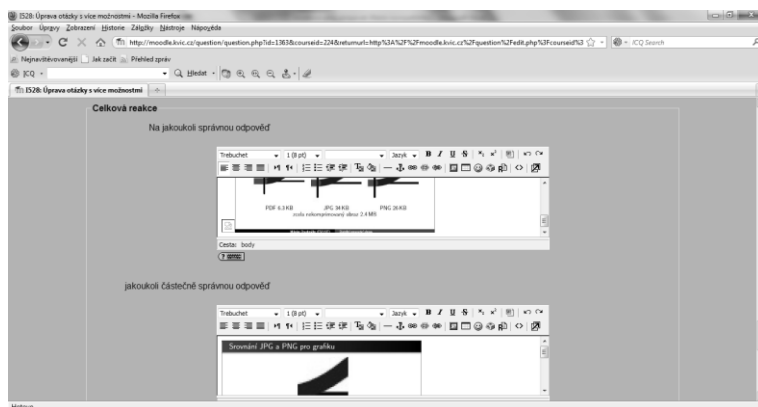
I528: Úprava otázky s více možnostmi - Mozilla Firefox

Soubor Úpravy Zobrazení Historie Záložky Nástroje Nápověda

http://moodle.kvic.cz/question/question.php?id=1363&courseid=224&returnurl=http%3A%2F%2Fmoodle.kvic.cz%2Fquestion%2Fedit.php%3Fcourseid%3

ICQ Search

Nejnavštěvovanější Jak začít Přehled zpráv

ICQ

Hledat

I528: Úprava otázky s více možnostmi

Celková reakce

Na jakoukoli správnou odpověď

Trebuchet 1 (8 pt) Jazyk

PDF 6.3 KB JPG 34 KB PNG 26 KB
data nekomprimovaný obraz 2.4 MB

Cesta: body

jakoukoli částečně správnou odpověď

Trebuchet 1 (8 pt) Jazyk

Srovnání JPG a PNG pro grafiku

Hotovo